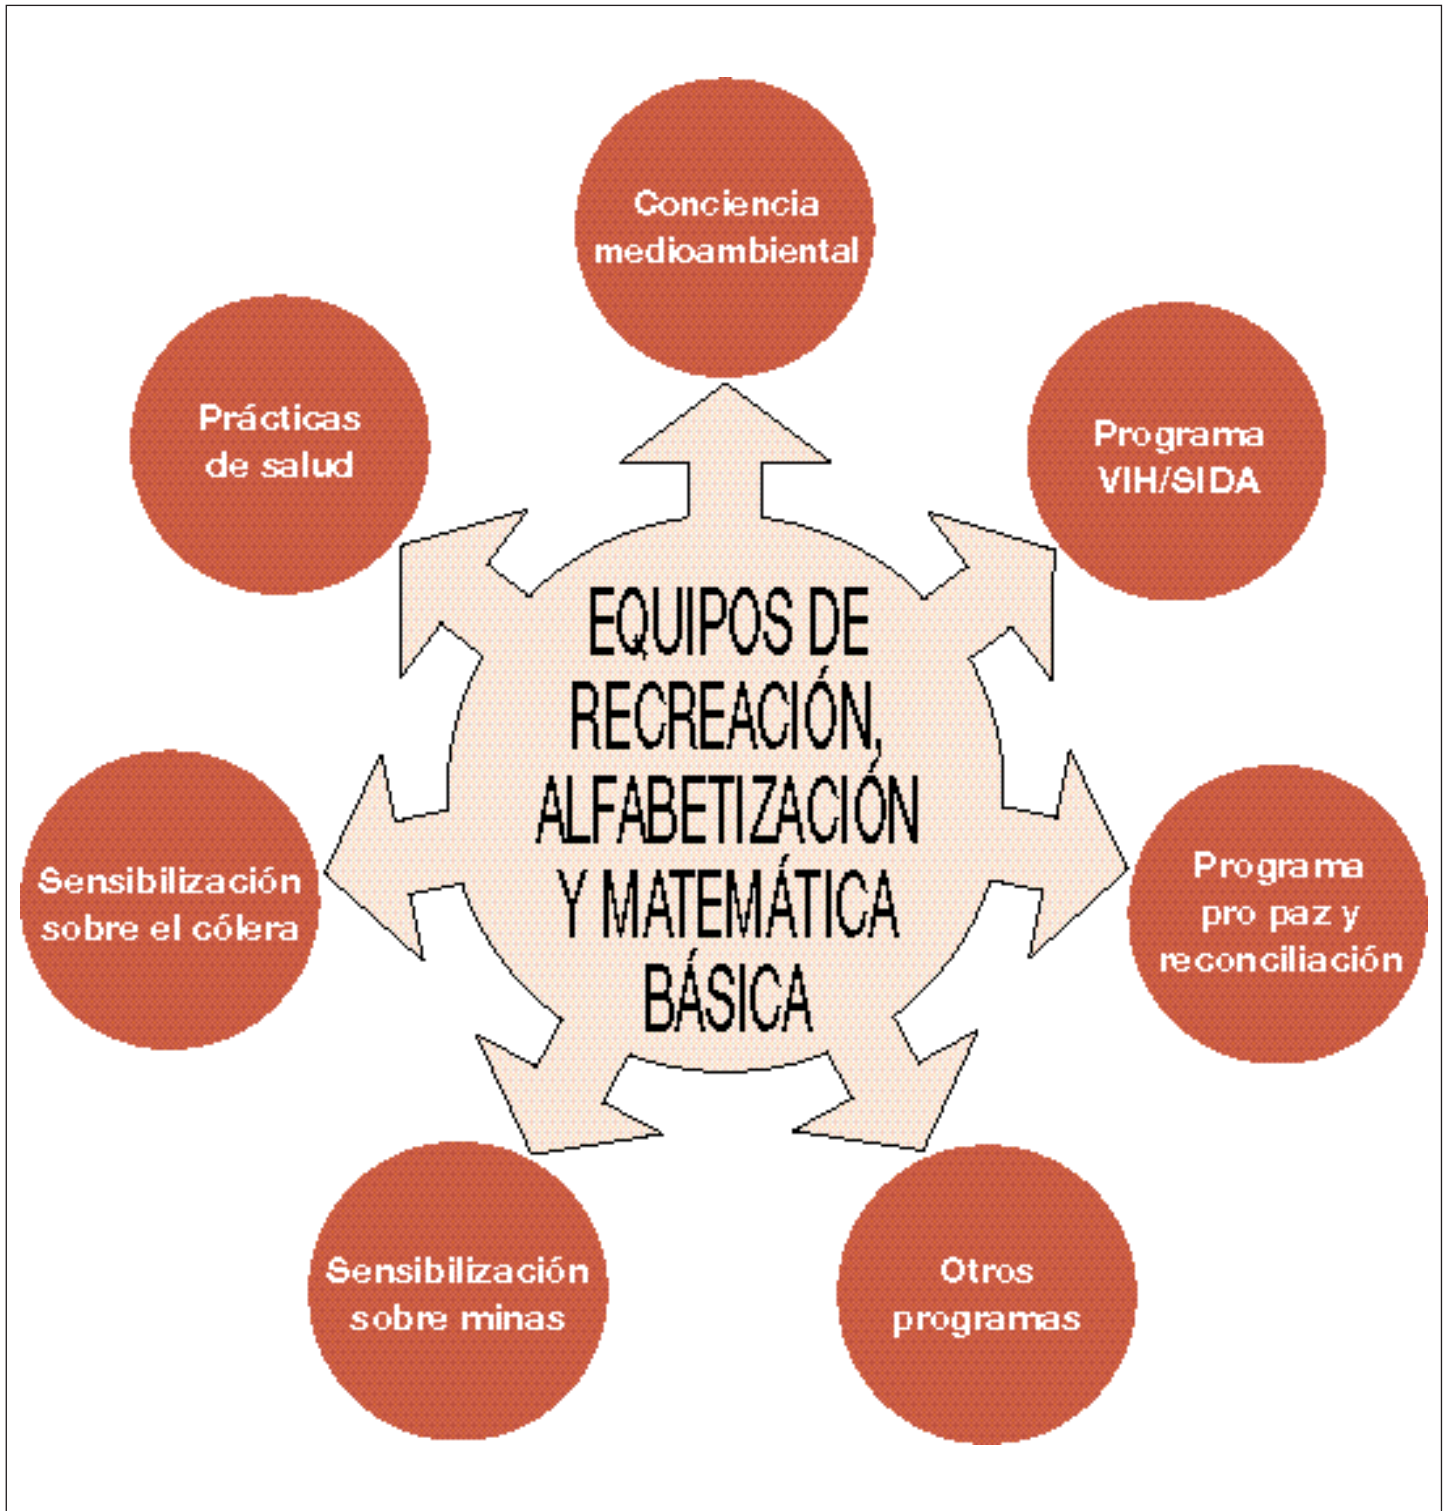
Conciencia medioambiental

Prácticas de salud

Programa VIH/SIDA

EQUIPOS DE RECREACIÓN, ALFABETIZACIÓN Y MATEMÁTICA BÁSICA

Sensibilización sobre el cólera

Programa pro paz y reconciliación

Sensibilización sobre minas

Otros programas